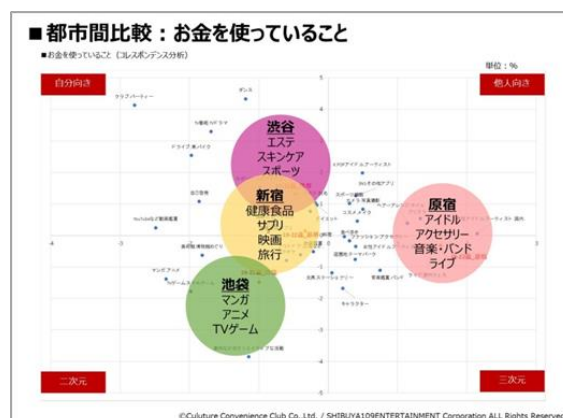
■都市間比較：お金を使っていること

■お金を使っていること（コレスポンデンス分析）

単位：%

自分向き

他人向き

二次元

三次元

クラブパーティー

ダンス

5 韓国ドラマ

ドライブ・車・バイク

自己啓発

YouTube など動画配信

渋谷
エステ
スキンケア
スポーツ

新宿
健康食品
サプリ
映画
旅行

原宿
アイドル
アクセサリー
音楽・バンド
ライブ

池袋
マンガ
アニメ
TVゲーム

ファッション
コスメ・メイク
ヘアケア
キャラクター

©Culture Convenience Club Co., Ltd. / SHIBUYA109ENTERTAINMENT Corporation ALL Rights Reserved